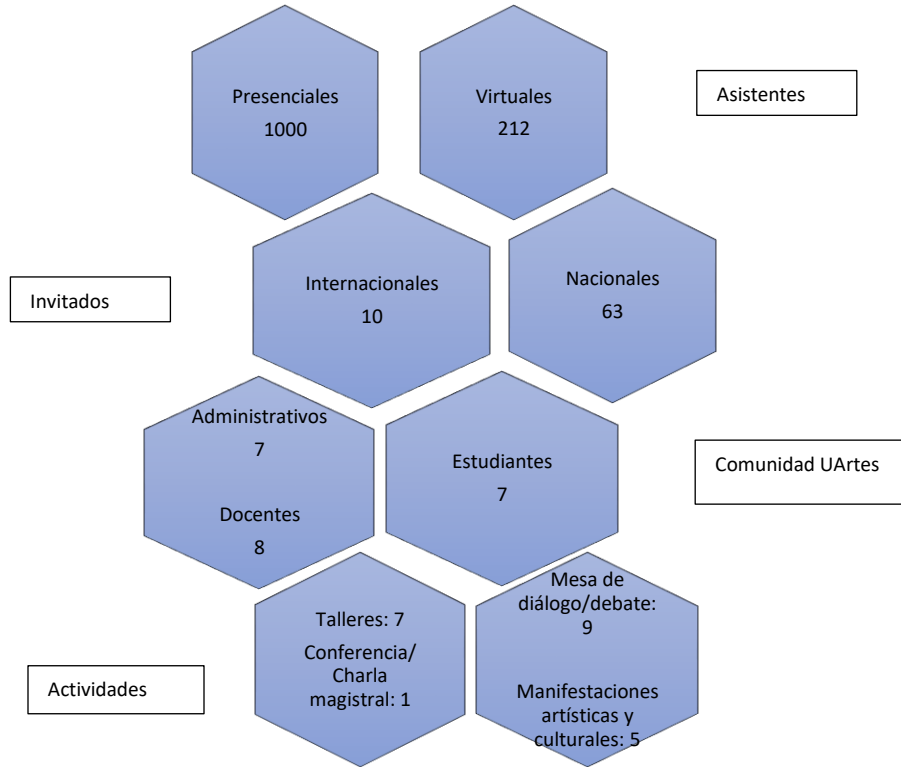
Presenciales
1000

Virtuales
212

Asistentes

Invitados

Internacionales
10

Nacionales
63

Administrativos
7

Docentes
8

Estudiantes
7

Comunidad UArtes

Talleres: 7
Conferencia/ Charla magistral: 1

Mesa de diálogo/debate: 9

Manifestaciones artísticas y culturales: 5

Actividades